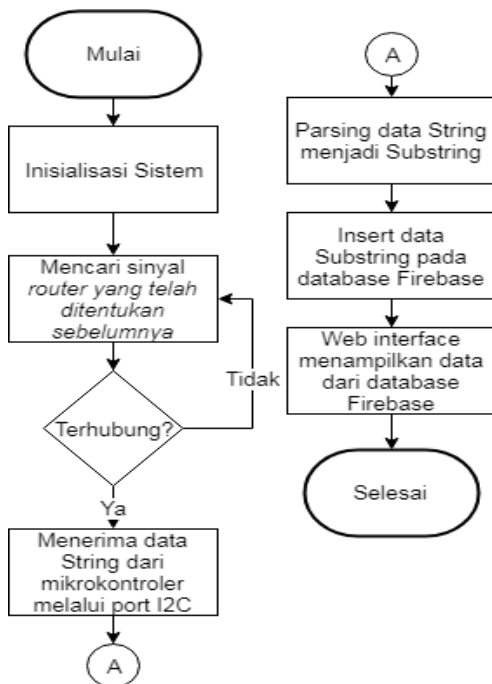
Mulai

Inisialisasi Sistem

Mencari sinyal router yang telah ditentukan sebelumnya

Terhubung?

Tidak

Ya

Menerima data String dari mikrokontroler melalui port I2C

A

A

Parsing data String menjadi Substring

Insert data Substring pada database Firebase

Web interface menampilkan data dari database Firebase

Selesai